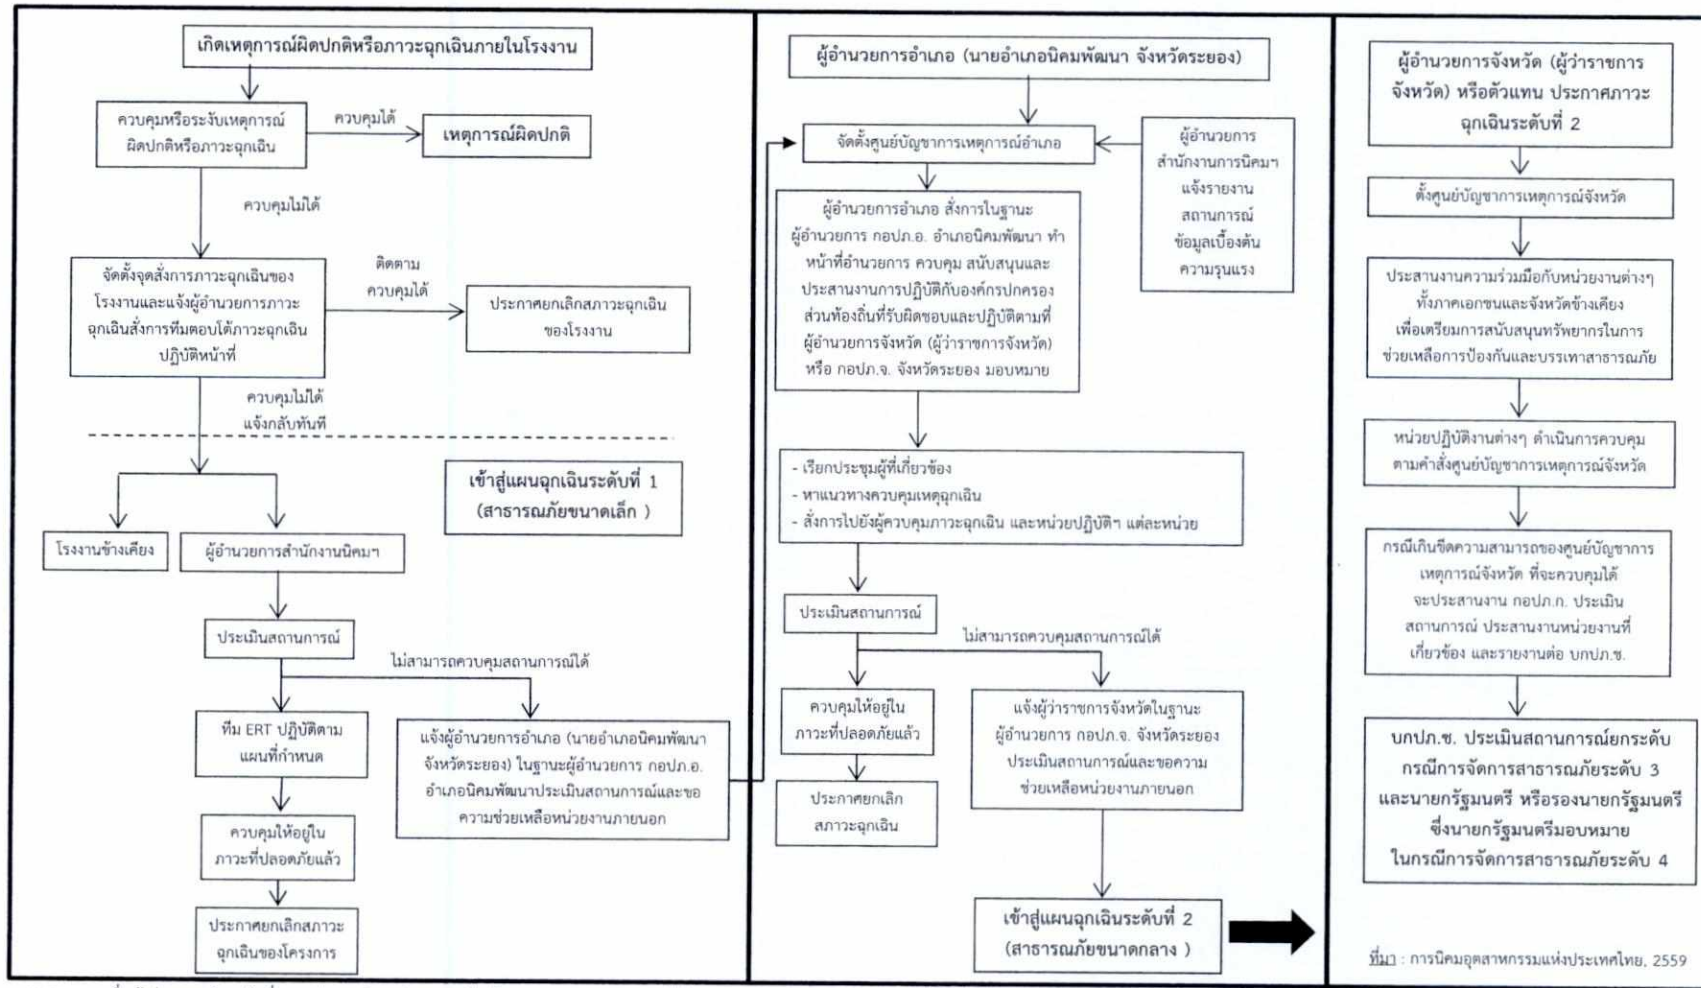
เกิดเหตุการณ์ผิดปกติหรือภาวะฉุกเฉินภายในโรงงาน

ควบคุมหรือระงับเหตุการณ์ผิดปกติหรือภาวะฉุกเฉิน

ควบคุมได้

เหตุการณ์ผิดปกติ

ควบคุมไม่ได้

จัดตั้งจุดสั่งการภาวะฉุกเฉินของโรงงานและแจ้งผู้อำนวยการภาวะฉุกเฉินสั่งการทีมตอบโต้ภาวะฉุกเฉินปฏิบัติหน้าที่

ติดตาม ควบคุมได้

ประกาศยกเลิกสภาวะฉุกเฉินของโรงงาน

ควบคุมไม่ได้ แจ้งกลับทันที

เข้าสู่แผนฉุกเฉินระดับที่ 1 (สาธารณภัยขนาดเล็ก )

โรงงานข้างเคียง

ผู้อำนวยการสำนักงานนิคมฯ

ประเมินสถานการณ์

ไม่สามารถควบคุมสถานการณ์ได้

ทีม ERT ปฏิบัติตามแผนที่กำหนด

แจ้งผู้อำนวยการอำเภอ (นายอำเภอนิคมพัฒนา จังหวัดระยอง) ในฐานะผู้อำนวยการ กอปภ.อ. อำเภอนิคมพัฒนาประเมินสถานการณ์และขอความช่วยเหลือหน่วยงานภายนอก

ควบคุมให้อยู่ในภาวะที่ปลอดภัยแล้ว

ประกาศยกเลิกสภาวะฉุกเฉินของโครงการ

ผู้อำนวยการอำเภอ (นายอำเภอนิคมพัฒนา จังหวัดระยอง)

จัดตั้งศูนย์บัญชาการเหตุการณ์อำเภอ

ผู้อำนวยการสำนักงานการนิคมฯ แจ้งรายงานสถานการณ์ ข้อมูลเบื้องต้น ความรุนแรง

ผู้อำนวยการอำเภอ สั่งการในฐานะผู้อำนวยการ กอปภ.อ. อำเภอนิคมพัฒนา ทำหน้าที่อำนวยการ ควบคุม สนับสนุนและประสานงานการปฏิบัติกับองค์กรปกครองส่วนท้องถิ่นที่รับผิดชอบและปฏิบัติตามที่ผู้อำนวยการจังหวัด (ผู้ว่าราชการจังหวัด) หรือ กอปภ.จ. จังหวัดระยอง มอบหมาย

- เรียกประชุมผู้ที่เกี่ยวข้อง
- หาแนวทางควบคุมเหตุฉุกเฉิน
- สั่งการไปยังผู้ควบคุมภาวะฉุกเฉิน และหน่วยปฏิบัติฯ แต่ละหน่วย

ประเมินสถานการณ์

ไม่สามารถควบคุมสถานการณ์ได้

ควบคุมให้อยู่ในภาวะที่ปลอดภัยแล้ว

แจ้งผู้ว่าราชการจังหวัดในฐานะผู้อำนวยการ กอปภ.จ. จังหวัดระยอง ประเมินสถานการณ์และขอความช่วยเหลือหน่วยงานภายนอก

ประกาศยกเลิกสภาวะฉุกเฉิน

เข้าสู่แผนฉุกเฉินระดับที่ 2 (สาธารณภัยขนาดกลาง )

ผู้อำนวยการจังหวัด (ผู้ว่าราชการจังหวัด) หรือตัวแทน ประกาศภาวะฉุกเฉินระดับที่ 2

ตั้งศูนย์บัญชาการเหตุการณ์จังหวัด

ประสานงานความร่วมมือกับหน่วยงานต่างๆ ทั้งภาคเอกชนและจังหวัดข้างเคียง เพื่อเตรียมการสนับสนุนทรัพยากรในการช่วยเหลือการป้องกันและบรรเทาสาธารณภัย

หน่วยปฏิบัติงานต่างๆ ดำเนินการควบคุมตามคำสั่งศูนย์บัญชาการเหตุการณ์จังหวัด

กรณีเกินขีดความสามารถของศูนย์บัญชาการเหตุการณ์จังหวัด ที่จะควบคุมได้ จะประสานงาน กอปภ.ก. ประเมินสถานการณ์ ประสานงานหน่วยงานที่เกี่ยวข้อง และรายงานต่อ บกปภ.ช.

บกปภ.ช. ประเมินสถานการณ์ยกระดับกรณีการจัดการสาธารณภัยระดับ 3 และนายกรัฐมนตรี หรือรองนายกรัฐมนตรีซึ่งนายกรัฐมนตรีมอบหมาย ในกรณีการจัดการสาธารณภัยระดับ 4

ที่มา : การนิคมอุตสาหกรรมแห่งประเทศไทย, 2559